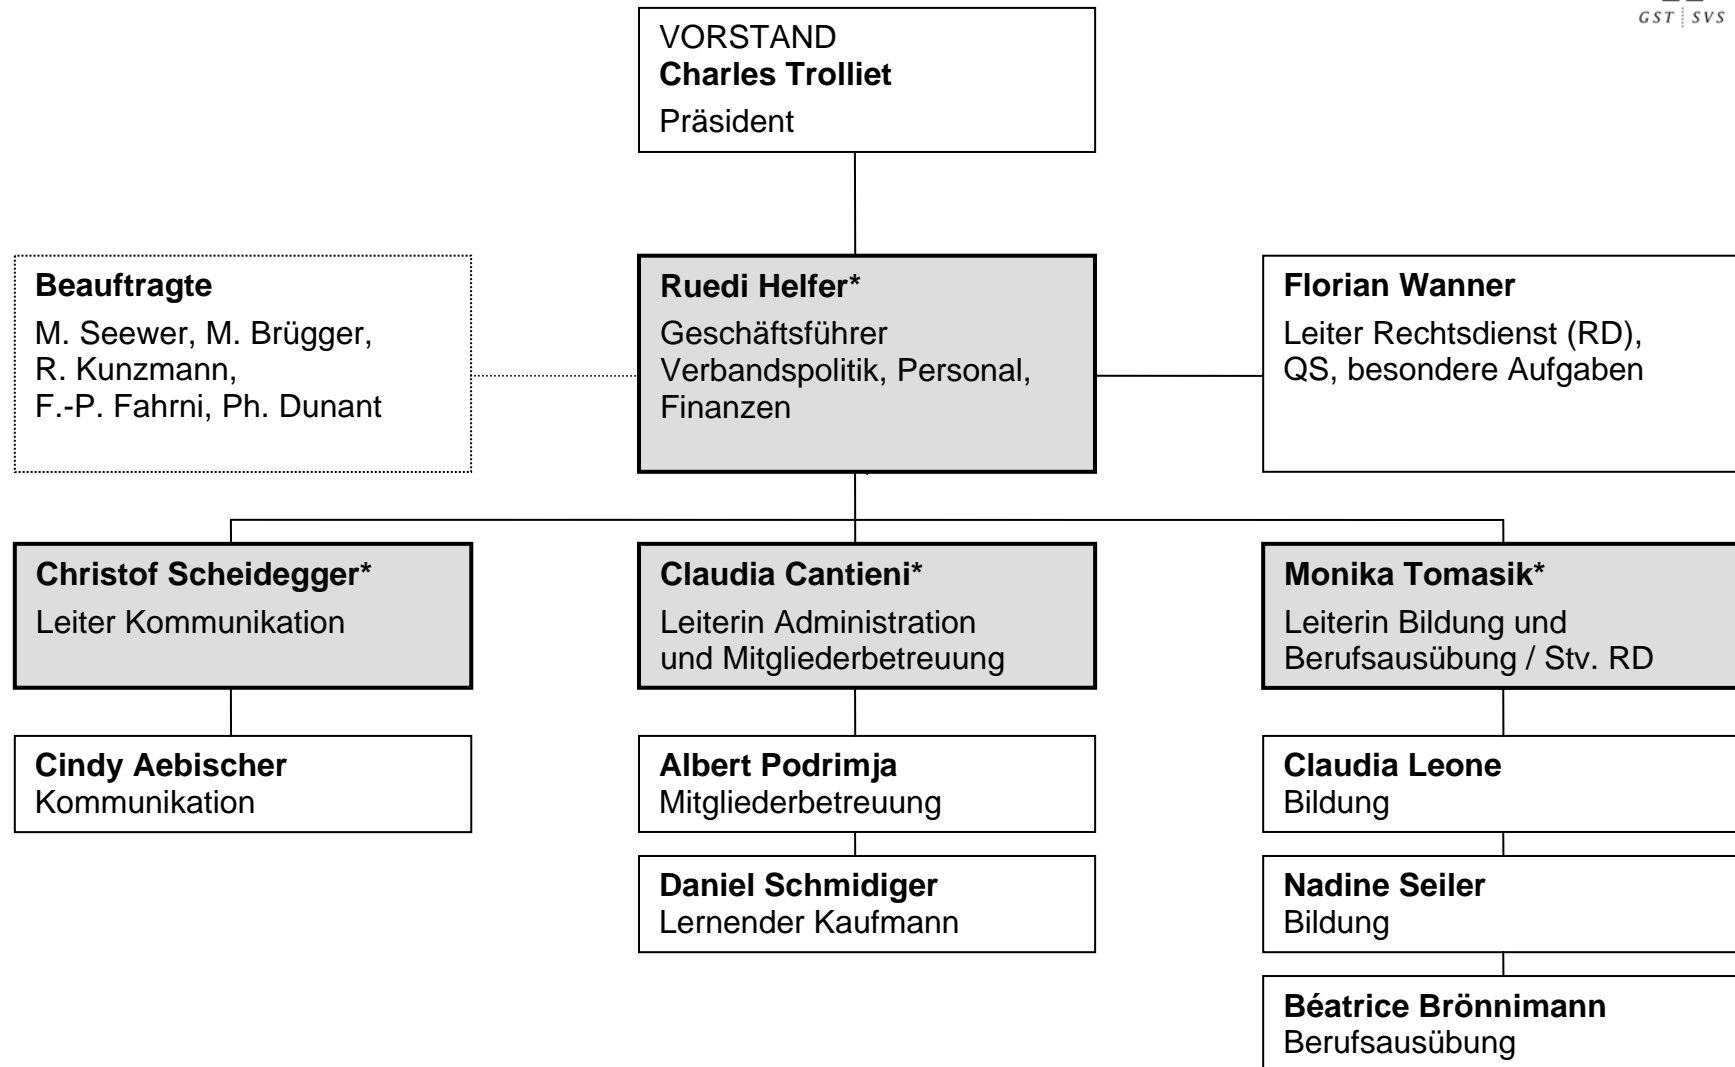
GST | SVS

VORSTAND
**Charles Trolliet**
Präsident

**Beauftragte**
M. Seewer, M. Brügger, R. Kunzmann, F.-P. Fahrni, Ph. Dunant

**Ruedi Helfer***
Geschäftsführer Verbandspolitik, Personal, Finanzen

**Florian Wanner**
Leiter Rechtsdienst (RD), QS, besondere Aufgaben

**Christof Scheidegger***
Leiter Kommunikation

**Claudia Cantieni***
Leiterin Administration und Mitgliederbetreuung

**Monika Tomasik***
Leiterin Bildung und Berufsausübung / Stv. RD

**Cindy Aebischer**
Kommunikation

**Albert Podrimja**
Mitgliederbetreuung

**Daniel Schmidiger**
Lernender Kaufmann

**Claudia Leone**
Bildung

**Nadine Seiler**
Bildung

**Béatrice Brönnimann**
Berufsausübung